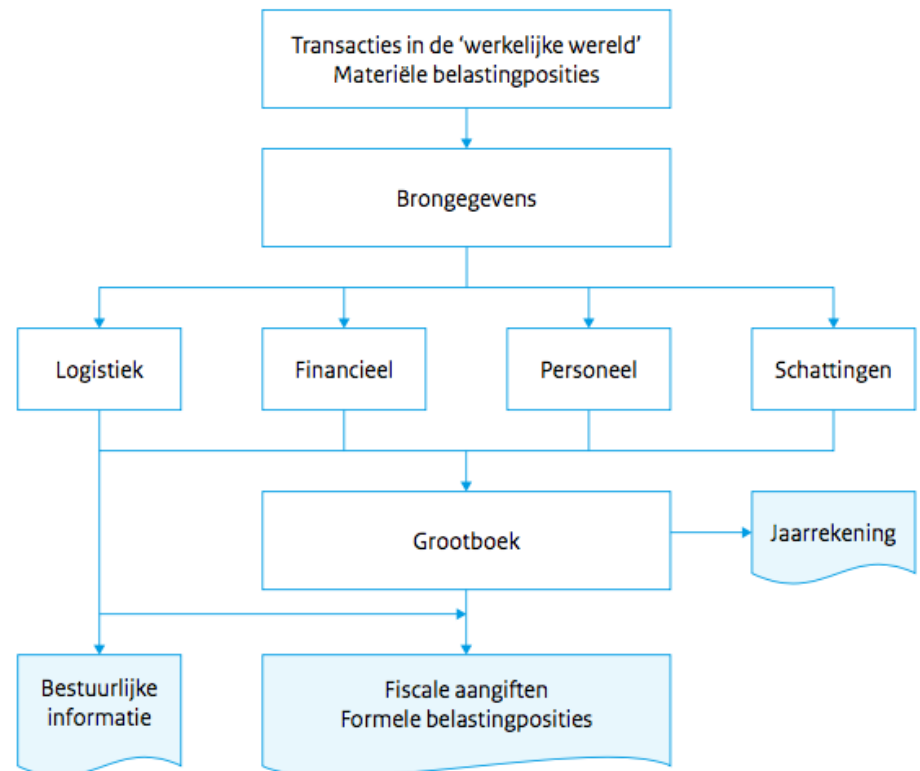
Transacties in de ‘werkelijke wereld’
Materiële belastingposities

Brongegevens

Logistiek

Financieel

Personeel

Schattingen

Grootboek

Jaarrekening

Bestuurlijke informatie

Fiscale aangiften
Formele belastingposities